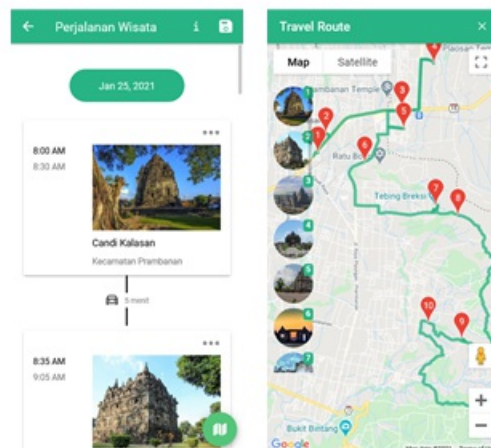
Perjalanan Wisata

Jan 25, 2021

8:00 AM
8:30 AM

Candi Kalasan
Kecamatan Prambanan

5 menit

8:35 AM
9:05 AM

Travel Route

Map
Satellite

Plaosan Temple
Prambanan Temple
Ratu Bo
Tebing Breksi
Bukit Bintang

1
2
3
4
5
6
7
8
9
10

1
2
3
4
5
6
7

Google